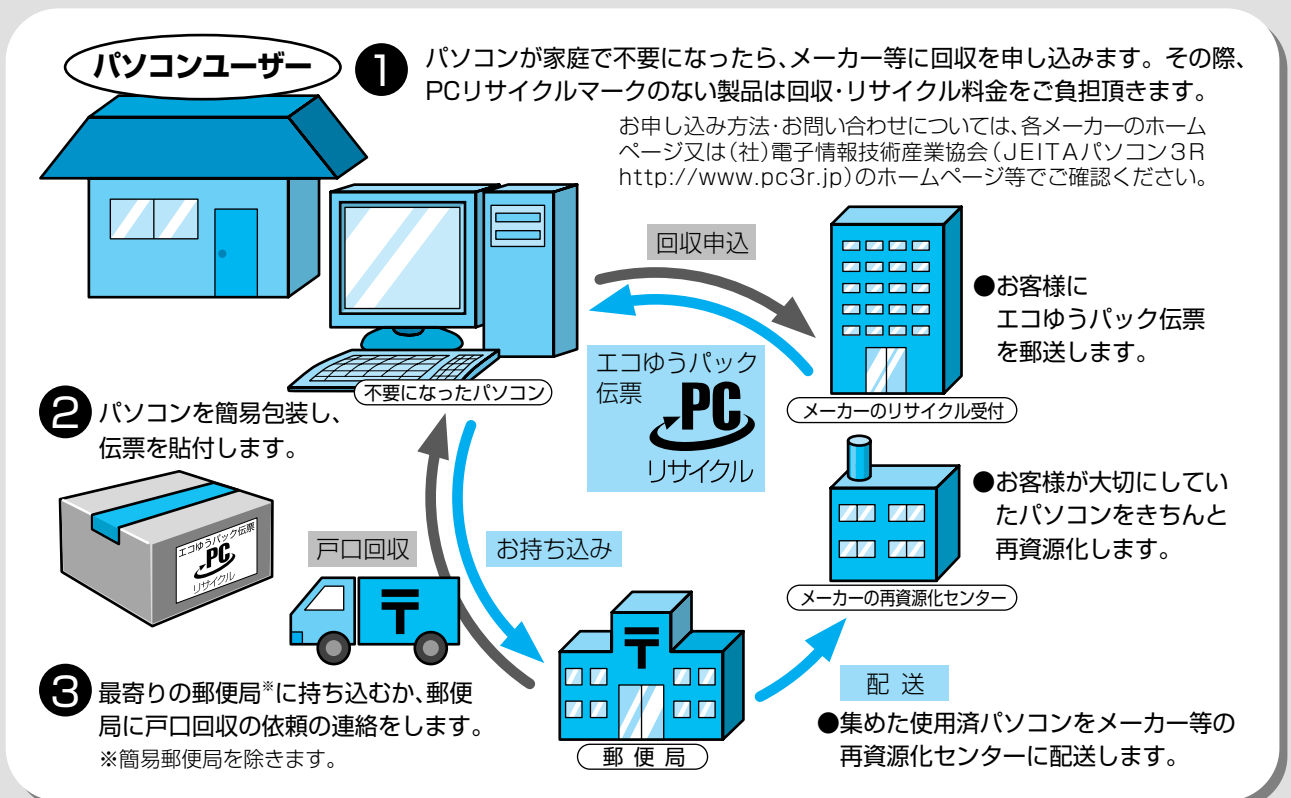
パソコンユーザー

❶ パソコンが家庭で不要になったら、メーカー等に回収を申し込みます。その際、PCリサイクルマークのない製品は回収・リサイクル料金をご負担頂きます。

お申し込み方法・お問い合わせについては、各メーカーのホームページ又は(社)電子情報技術産業協会(JEITAパソコン3R http://www.pc3r.jp)のホームページ等でご確認ください。

回収申込

●お客様にエコゆうパック伝票を郵送します。

不要になったパソコン

エコゆうパック伝票 PC リサイクル

メーカーのリサイクル受付

❷ パソコンを簡易包装し、伝票を貼付します。

エコゆうパック伝票 PC リサイクル

●お客様が大切にしていたパソコンをきちんと再資源化します。

戸口回収

お持ち込み

メーカーの再資源化センター

配 送

❸ 最寄りの郵便局※に持ち込むか、郵便局に戸口回収の依頼の連絡をします。
※簡易郵便局を除きます。

郵 便 局

●集めた使用済パソコンをメーカー等の再資源化センターに配送します。